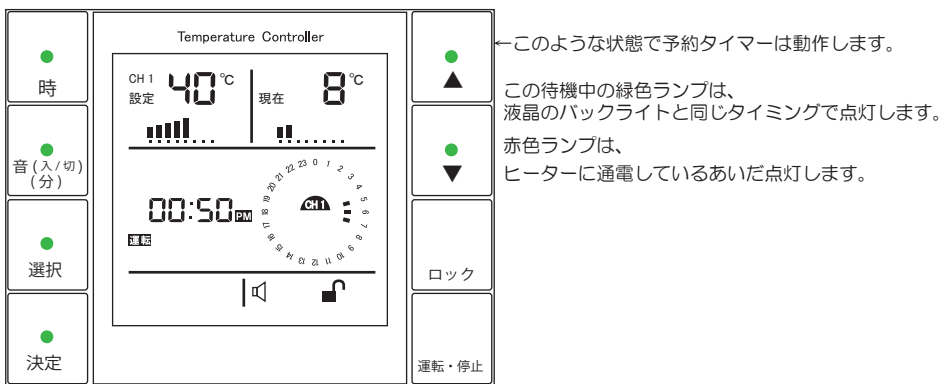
時

音 (入/切) (分)

選択

決定

Temperature Controller

CH 1 設定 40 ℃

現在 8 ℃

00:50 PM

運転

22 23 0 1 2 3 4 5 6 7 8 9 10 11 12 13 14 15 16 17 18 19 20 21

CH1

▲

▼

ロック

運転・停止

←このような状態で予約タイマーは動作します。

この待機中の緑色ランプは、
液晶のバックライトと同じタイミングで点灯します。

赤色ランプは、
ヒーターに通電しているあいだ点灯します。